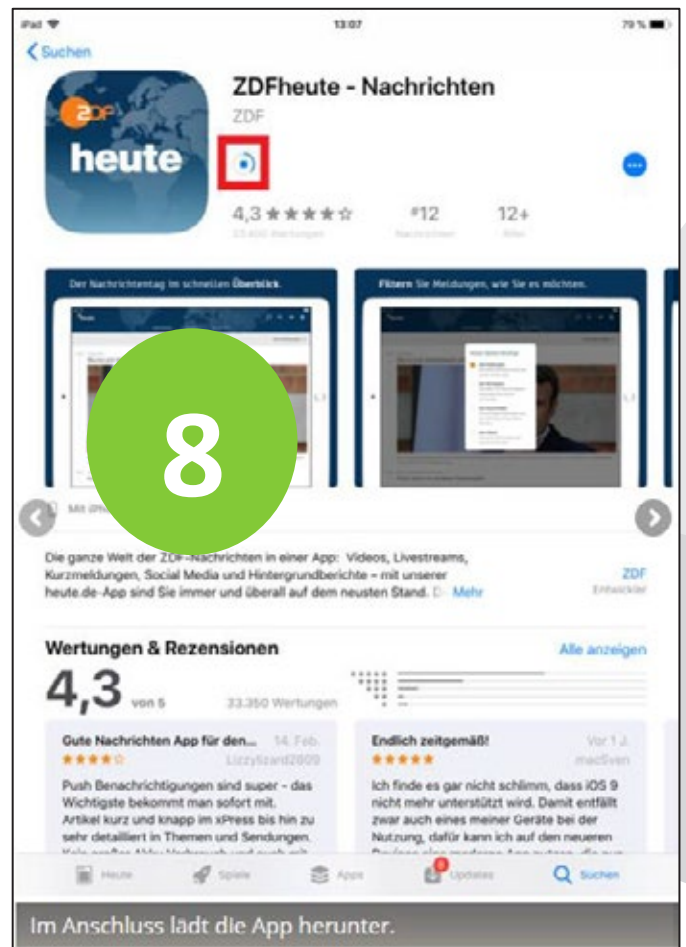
iPad
13:07
79 %

< Suchen

ZDF
heute

ZDFheute - Nachrichten
ZDF

4,3 ★★★★☆
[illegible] Wertungen
#12
Nachrichten
12+
Alter

Der Nachrichtentag im schnellen Überblick.

Filtern Sie Meldungen, wie Sie es möchten.

8

Mit iPh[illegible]

Die ganze Welt der ZDF-Nachrichten in einer App: Videos, Livestreams, Kurzmeldungen, Social Media und Hintergrundberichte – mit unserer heute.de-App sind Sie immer und überall auf dem neusten Stand. D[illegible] Mehr

ZDF
Entwickler

Wertungen & Rezensionen
Alle anzeigen

4,3
von 5
33.350 Wertungen

Gute Nachrichten App für den...
14. Feb.
★★★★☆
LizzyIizard2609
Push Benachrichtigungen sind super – das Wichtigste bekommt man sofort mit. Artikel kurz und knapp im xPress bis hin zu sehr detailliert in Themen und Sendungen. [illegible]

Endlich zeitgemäß!
Vor 1 J.
★★★★★
macfiven
Ich finde es gar nicht schlimm, dass iOS 9 nicht mehr unterstützt wird. Damit entfällt zwar auch eines meiner Geräte bei der Nutzung, dafür kann ich auf den neueren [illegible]

Heute
Spiele
Apps
Updates
Suchen

Im Anschluss lädt die App herunter.